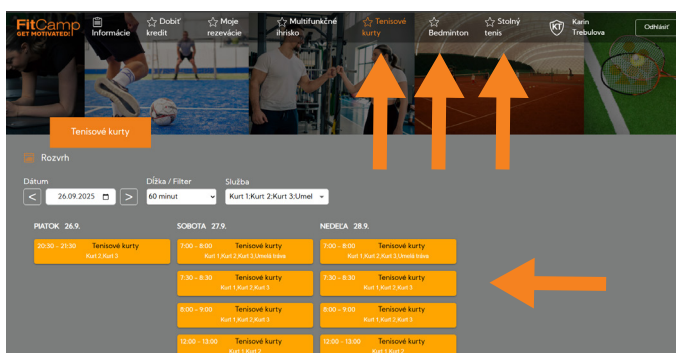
FitCamp GET MOTIVATED!

Informácie

Dobiť kredit

Moje rezervácie

Multifunkčné ihrisko

Tenisové kurty

Bedminton

Stolný tenis

Karin Trebulova

Odhlásiť

Tenisové kurty

Rozvrh

Dátum

26.09.2025

Dĺžka / Filter

60 minut

Služba

Kurt 1;Kurt 2;Kurt 3;Umel

PIATOK 26.9.

20:30 – 21:30 Tenisové kurty
Kurt 2,Kurt 3

SOBOTA 27.9.

7:00 – 8:00 Tenisové kurty
Kurt 1,Kurt 2,Kurt 3,Umelá tráva

7:30 – 8:30 Tenisové kurty
Kurt 1,Kurt 2,Kurt 3

8:00 – 9:00 Tenisové kurty
Kurt 1,Kurt 2,Kurt 3

12:00 – 13:00 Tenisové kurty
Kurt 1,Kurt 2

NEDEĽA 28.9.

7:00 – 8:00 Tenisové kurty
Kurt 1,Kurt 2,Kurt 3,Umelá tráva

7:30 – 8:30 Tenisové kurty
Kurt 1,Kurt 2,Kurt 3

8:00 – 9:00 Tenisové kurty
Kurt 1,Kurt 2,Kurt 3

10:00 – 11:00 Tenisové kurty
Kurt 1,Kurt 2